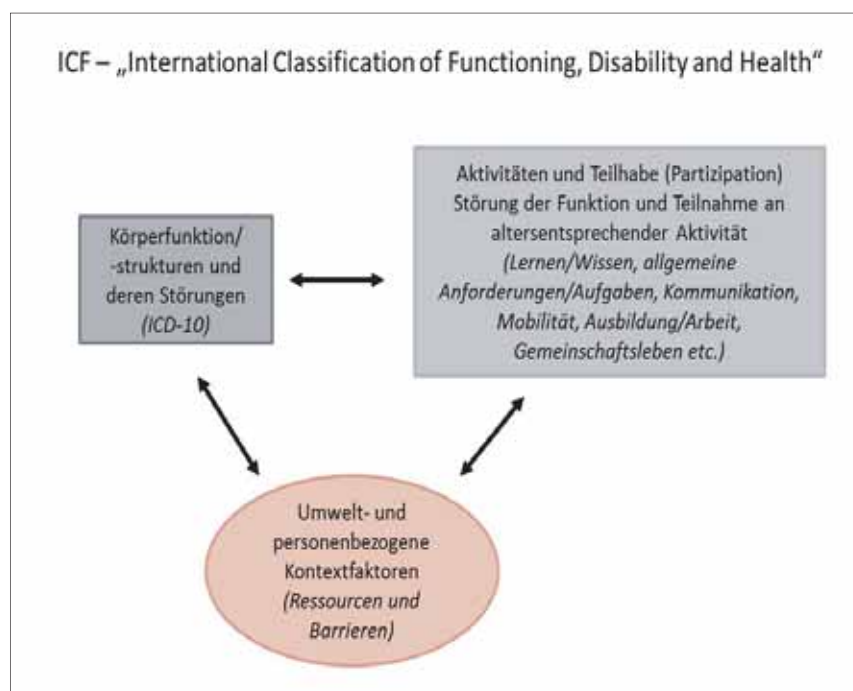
ICF – „International Classification of Functioning, Disability and Health“

Körperfunktion/ -strukturen und deren Störungen (ICD-10)

Aktivitäten und Teilhabe (Partizipation) Störung der Funktion und Teilnahme an altersentsprechender Aktivität (Lernen/Wissen, allgemeine Anforderungen/Aufgaben, Kommunikation, Mobilität, Ausbildung/Arbeit, Gemeinschaftsleben etc.)

Umwelt- und personenbezogene Kontextfaktoren (Ressourcen und Barrieren)